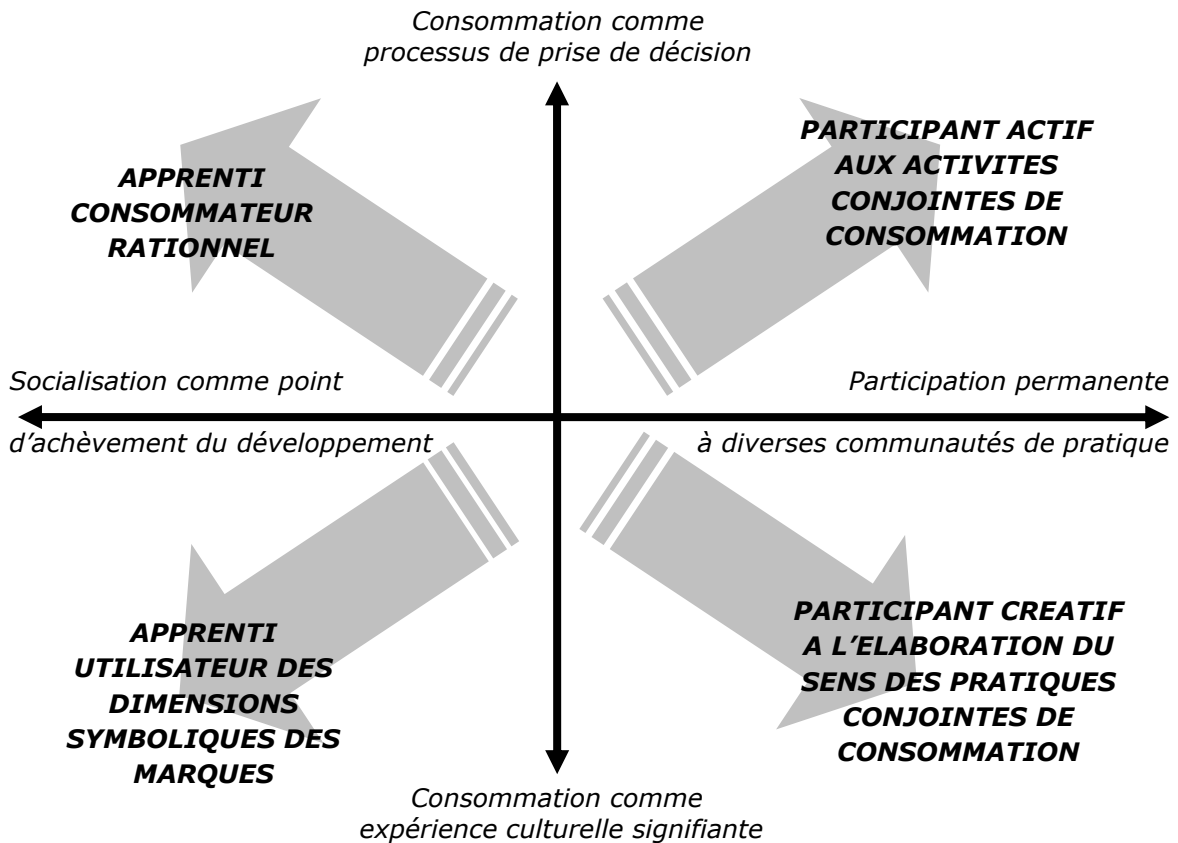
Consommation comme processus de prise de décision

APPRENTI CONSOMMATEUR RATIONNEL

PARTICIPANT ACTIF AUX ACTIVITES CONJOINTES DE CONSOMMATION

Socialisation comme point d'achèvement du développement

Participation permanente à diverses communautés de pratique

APPRENTI UTILISATEUR DES DIMENSIONS SYMBOLIQUES DES MARQUES

PARTICIPANT CREATIF A L'ELABORATION DU SENS DES PRATIQUES CONJOINTES DE CONSOMMATION

Consommation comme expérience culturelle signifiante